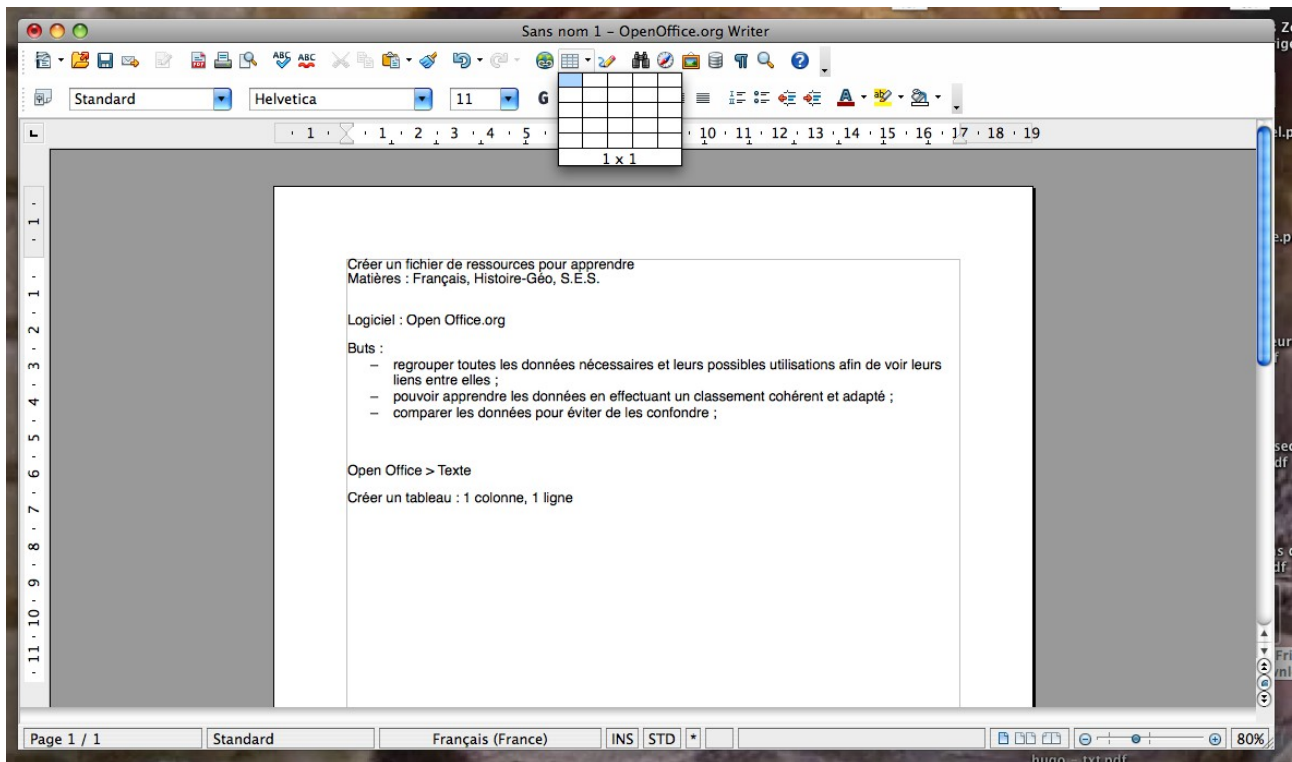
Sans nom 1 – OpenOffice.org Writer

Standard
Helvetica
11
G

1 x 1

Créer un fichier de ressources pour apprendre
Matières : Français, Histoire-Géo, S.E.S.

Logiciel : Open Office.org

Buts :
– regrouper toutes les données nécessaires et leurs possibles utilisations afin de voir leurs liens entre elles ;
– pouvoir apprendre les données en effectuant un classement cohérent et adapté ;
– comparer les données pour éviter de les confondre ;

Open Office > Texte

Créer un tableau : 1 colonne, 1 ligne

Page 1 / 1 | Standard | Français (France) | INS | STD | * | 80%